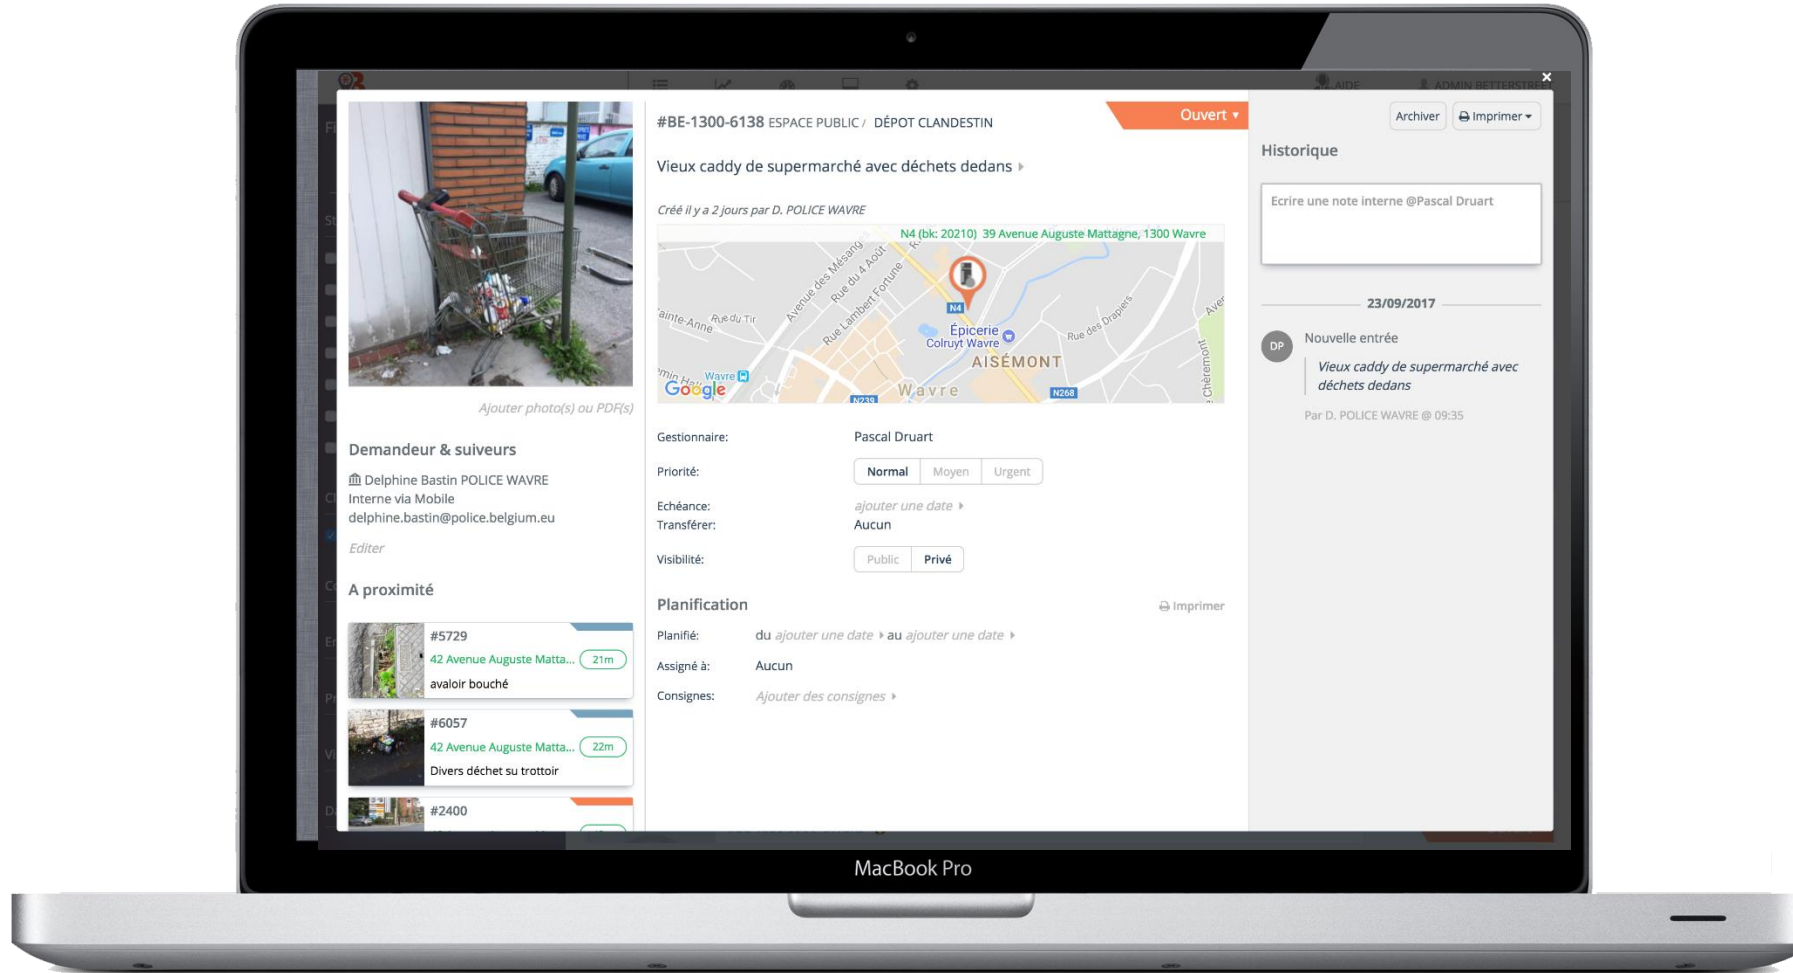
AIDE ADMIN BETTERSTREET

Ajouter photo(s) ou PDF(s)

Demandeur & suiveurs

Delphine Bastin POLICE WAVRE
Interne via Mobile
delphine.bastin@police.belgium.eu

Editer

A proximité

#5729
42 Avenue Auguste Matta... 21m
avaloir bouché

#6057
42 Avenue Auguste Matta... 22m
Divers déchet su trottoir

#2400

#BE-1300-6138 ESPACE PUBLIC / DÉPOT CLANDESTIN

Ouvert

Vieux caddy de supermarché avec déchets dedans

Créé il y a 2 jours par D. POLICE WAVRE

N4 (bk: 20210) 39 Avenue Auguste Mattagne, 1300 Wavre

Avenue des Mésang Rue du 4 Août Rue Lambert Fortune Rue du Tir Sainte-Anne N4 Épicerie Colruyt Wavre Rue des Drapiers AISÉMONT Wavre N239 N268 Google Chèremont

Gestionnaire: Pascal Druart

Priorité: Normal Moyen Urgent

Echéance: ajouter une date

Transférer: Aucun

Visibilité: Public Privé

Planification

Imprimer

Planifié: du ajouter une date au ajouter une date

Assigné à: Aucun

Consignes: Ajouter des consignes

Archiver Imprimer

Historique

Ecrire une note interne @Pascal Druart

23/09/2017

DP Nouvelle entrée

Vieux caddy de supermarché avec déchets dedans

Par D. POLICE WAVRE @ 09:35

MacBook Pro